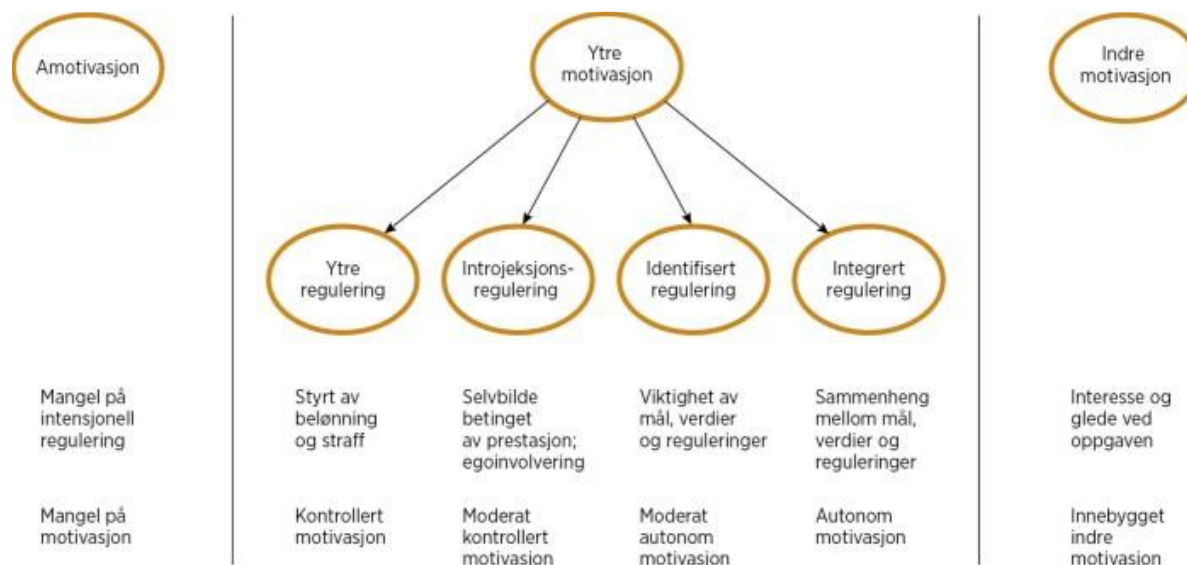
Amotivasjon

Ytre motivasjon

Indre motivasjon

Ytre regulering

Introjeksjons-regulering

Identifisert regulering

Integrert regulering

Mangel på intensjonell regulering

Styrt av belønning og straff

Selvbilde betinget av prestasjon; egoinvolvering

Viktighet av mål, verdier og reguleringer

Sammenheng mellom mål, verdier og reguleringer

Interesse og glede ved oppgaven

Mangel på motivasjon

Kontrollert motivasjon

Moderat kontrollert motivasjon

Moderat autonom motivasjon

Autonom motivasjon

Innebygget indre motivasjon